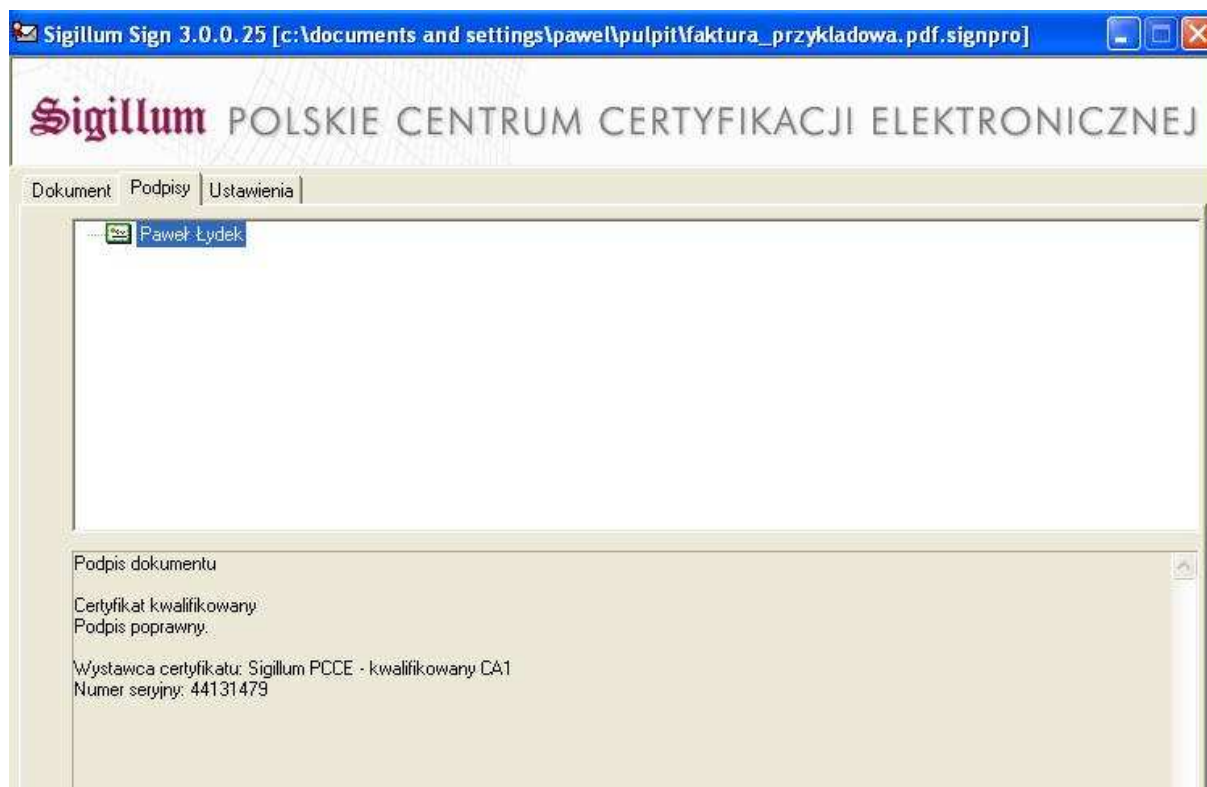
Sigillum Sign 3.0.0.25 [c:\documents and settings\pawel\pulpit\faktura_przykladowa.pdf.signpro]

Sigillum POLSKIE CENTRUM CERTYFIKACJI ELEKTRONICZNEJ

Dokument Podpisy Ustawienia

Paweł Łydek

Podpis dokumentu

Certyfikat kwalifikowany
Podpis poprawny.

Wystawca certyfikatu: Sigillum PCCE - kwalifikowany CA1
Numer seryjny: 44131479